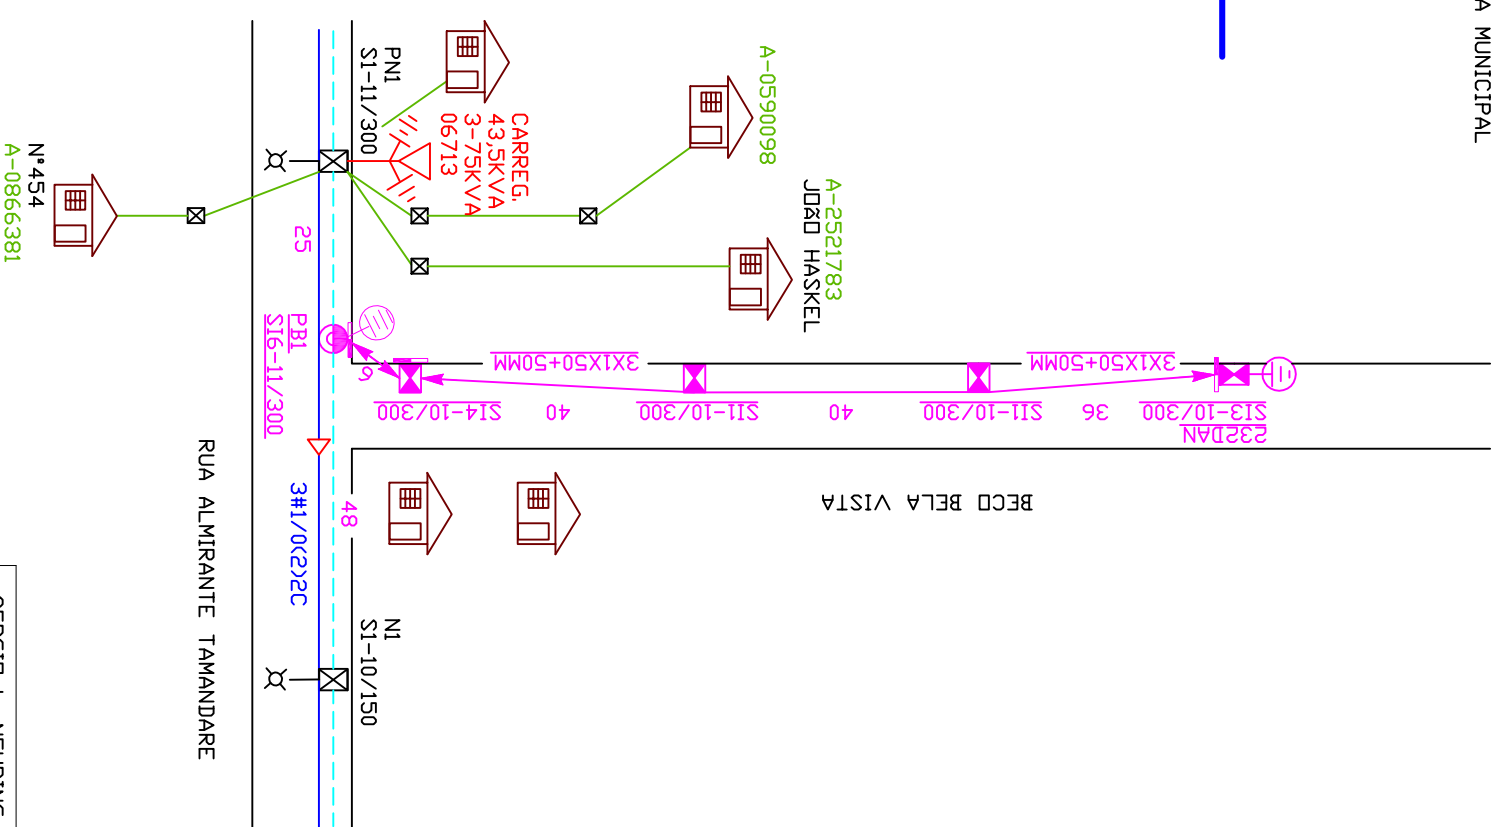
A MUNICIPAL

PN1
S1-11/300

CARREG.
43,5KVA
3-75KVA
06713

A-0590098

A-2521783
JOÃO HASKEL

N°454
A-0866381

25

PB1
SI6-11/300

9

3X1X50+50MM

3X1X50+50MM

SI4-10/300

40

SI1-10/300

40

SI1-10/300

36

SI3-10/300
232DAN

RUA ALMIRANTE TAMANDARE

3#1/0(2)2C

48

BECO BELA VISTA

N1
S1-10/150